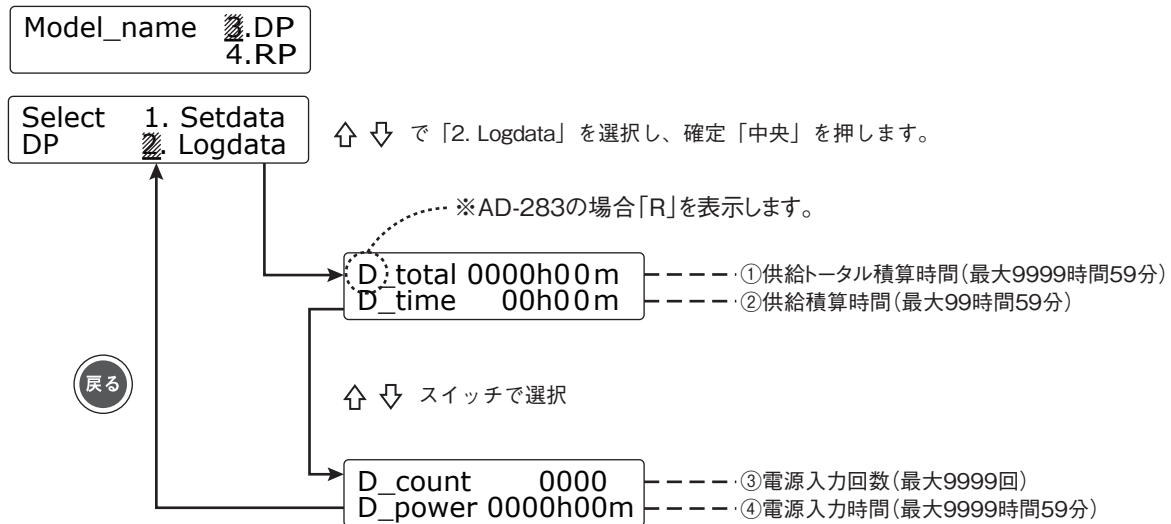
Model_name 3.DP
4.RP

Select 1. Setdata
DP 2. Logdata

⇧ ⇩ で「2. Logdata」を選択し、確定「中央」を押します。

※AD-283の場合「R」を表示します。

D_total 0000h00m ①供給トータル積算時間(最大9999時間59分)
D_time 00h00m ②供給積算時間(最大99時間59分)

戻る

⇧ ⇩ スイッチで選択

D_count 0000 ③電源入力回数(最大9999回)
D_power 0000h00m ④電源入力時間(最大9999時間59分)